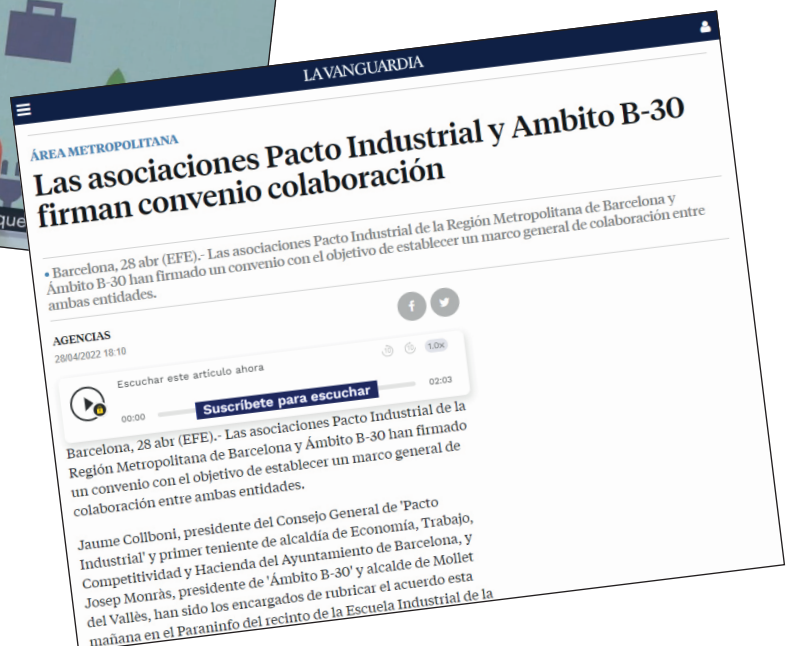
que

LA VANGUARDIA

ÁREA METROPOLITANA

Las asociaciones Pacto Industrial y Ambito B-30 firman convenio colaboración

Barcelona, 28 abr (EFE).- Las asociaciones Pacto Industrial de la Región Metropolitana de Barcelona y Ámbito B-30 han firmado un convenio con el objetivo de establecer un marco general de colaboración entre ambas entidades.

AGENCIAS
28/04/2022 18:10

1.0x

Escuchar este artículo ahora

00:00

02:03

Suscríbete para escuchar

Barcelona, 28 abr (EFE).- Las asociaciones Pacto Industrial de la Región Metropolitana de Barcelona y Ámbito B-30 han firmado un convenio con el objetivo de establecer un marco general de colaboración entre ambas entidades.

Jaume Collboni, presidente del Consejo General de 'Pacto Industrial' y primer teniente de alcaldía de Economía, Trabajo, Competitividad y Hacienda del Ayuntamiento de Barcelona, y Josep Monràs, presidente de 'Ámbito B-30' y alcalde de Mollet del Vallès, han sido los encargados de rubricar el acuerdo esta mañana en el Paraninfo del recinto de la Escuela Industrial de la